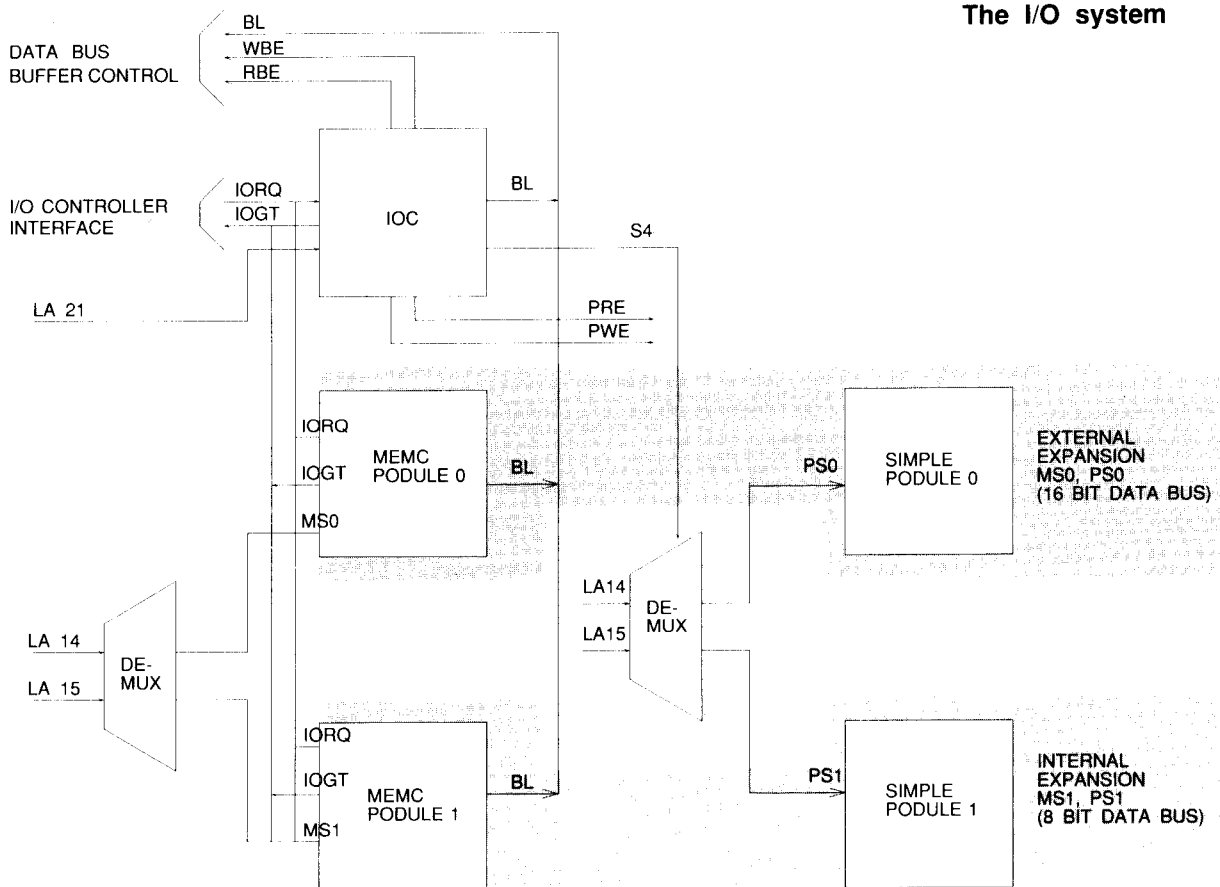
The I/O system

DATA BUS BUFFER CONTROL

BL
WBE
RBE

I/O CONTROLLER INTERFACE

IORQ
IOGT

IOC

BL

S4

LA 21

PRE
PWE

IORQ
IOGT
MS0

MEMC PODULE 0

BL

PS0

SIMPLE PODULE 0

EXTERNAL EXPANSION MS0, PS0 (16 BIT DATA BUS)

LA14
LA15

DE-MUX

LA 14
LA 15

DE-MUX

IORQ
IOGT
MS1

MEMC PODULE 1

BL

PS1

SIMPLE PODULE 1

INTERNAL EXPANSION MS1, PS1 (8 BIT DATA BUS)